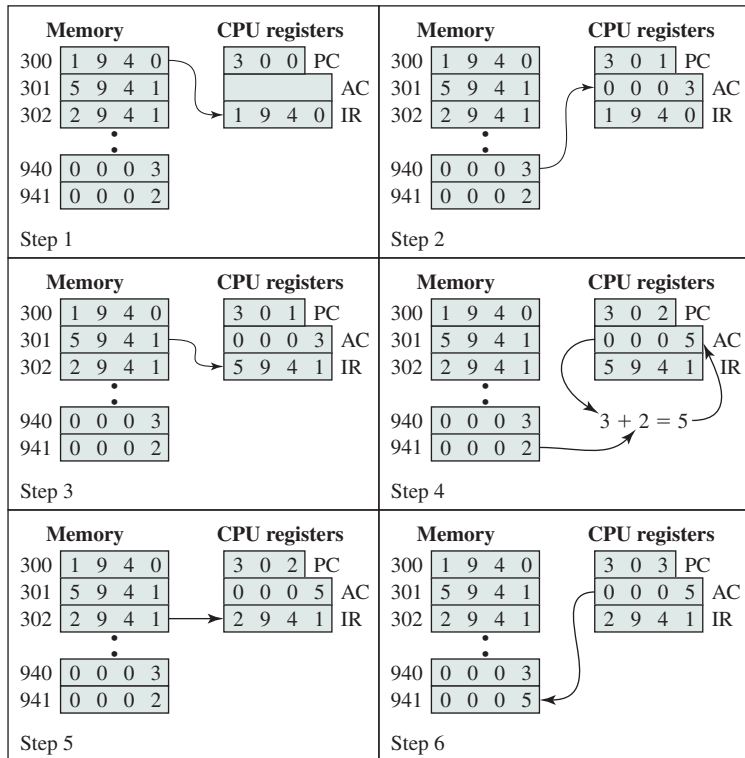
Memory
300 1 9 4 0
301 5 9 4 1
302 2 9 4 1
940 0 0 0 3
941 0 0 0 2

CPU registers
3 0 0 PC
AC
1 9 4 0 IR

Step 1

Memory
300 1 9 4 0
301 5 9 4 1
302 2 9 4 1
940 0 0 0 3
941 0 0 0 2

CPU registers
3 0 1 PC
0 0 0 3 AC
1 9 4 0 IR

Step 2

Memory
300 1 9 4 0
301 5 9 4 1
302 2 9 4 1
940 0 0 0 3
941 0 0 0 2

CPU registers
3 0 1 PC
0 0 0 3 AC
5 9 4 1 IR

Step 3

Memory
300 1 9 4 0
301 5 9 4 1
302 2 9 4 1
940 0 0 0 3
941 0 0 0 2

CPU registers
3 0 2 PC
0 0 0 5 AC
5 9 4 1 IR

$3 + 2 = 5$

Step 4

Memory
300 1 9 4 0
301 5 9 4 1
302 2 9 4 1
940 0 0 0 3
941 0 0 0 2

CPU registers
3 0 2 PC
0 0 0 5 AC
2 9 4 1 IR

Step 5

Memory
300 1 9 4 0
301 5 9 4 1
302 2 9 4 1
940 0 0 0 3
941 0 0 0 5

CPU registers
3 0 3 PC
0 0 0 5 AC
2 9 4 1 IR

Step 6